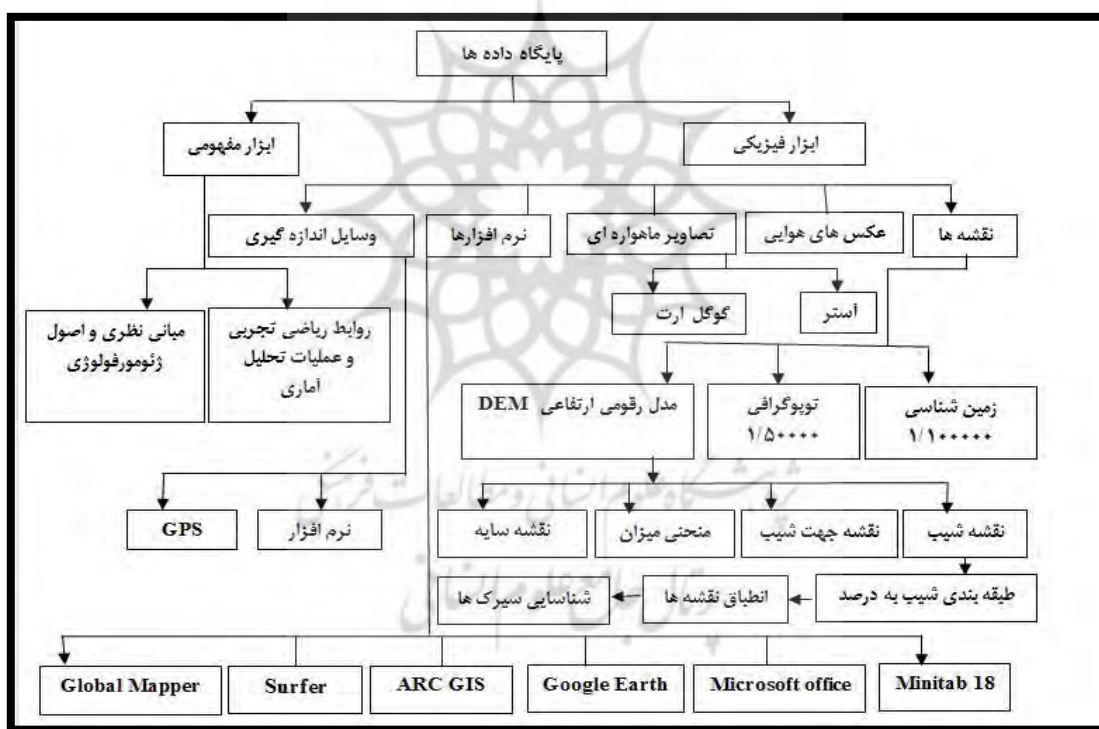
پایگاه داده ها

ابزار مفهومی

ابزار فیزیکی

وسایل اندازه گیری

نرم افزارها

تصاویر ماهواره ای

عکس های هوایی

نقشه ها

میانی نظری و اصول ژئومورفولوژی

روابط ریاضی تجربی و عملیات تحلیل آماری

گوگل ارت

آستر

مدل رقومی ارتفاعی DEM

توپوگرافی ۱/۵۰۰۰۰

زمین شناسی ۱/۱۰۰۰۰۰

GPS

نرم افزار

نقشه سایه

منحنی میزان

نقشه جهت شیب

نقشه شیب

شناسایی سیرک ها

انطباق نقشه ها

طبقه بندی شیب به درصد

Global Mapper

Surfer

ARC GIS

Google Earth

Microsoft office

Minitab 18